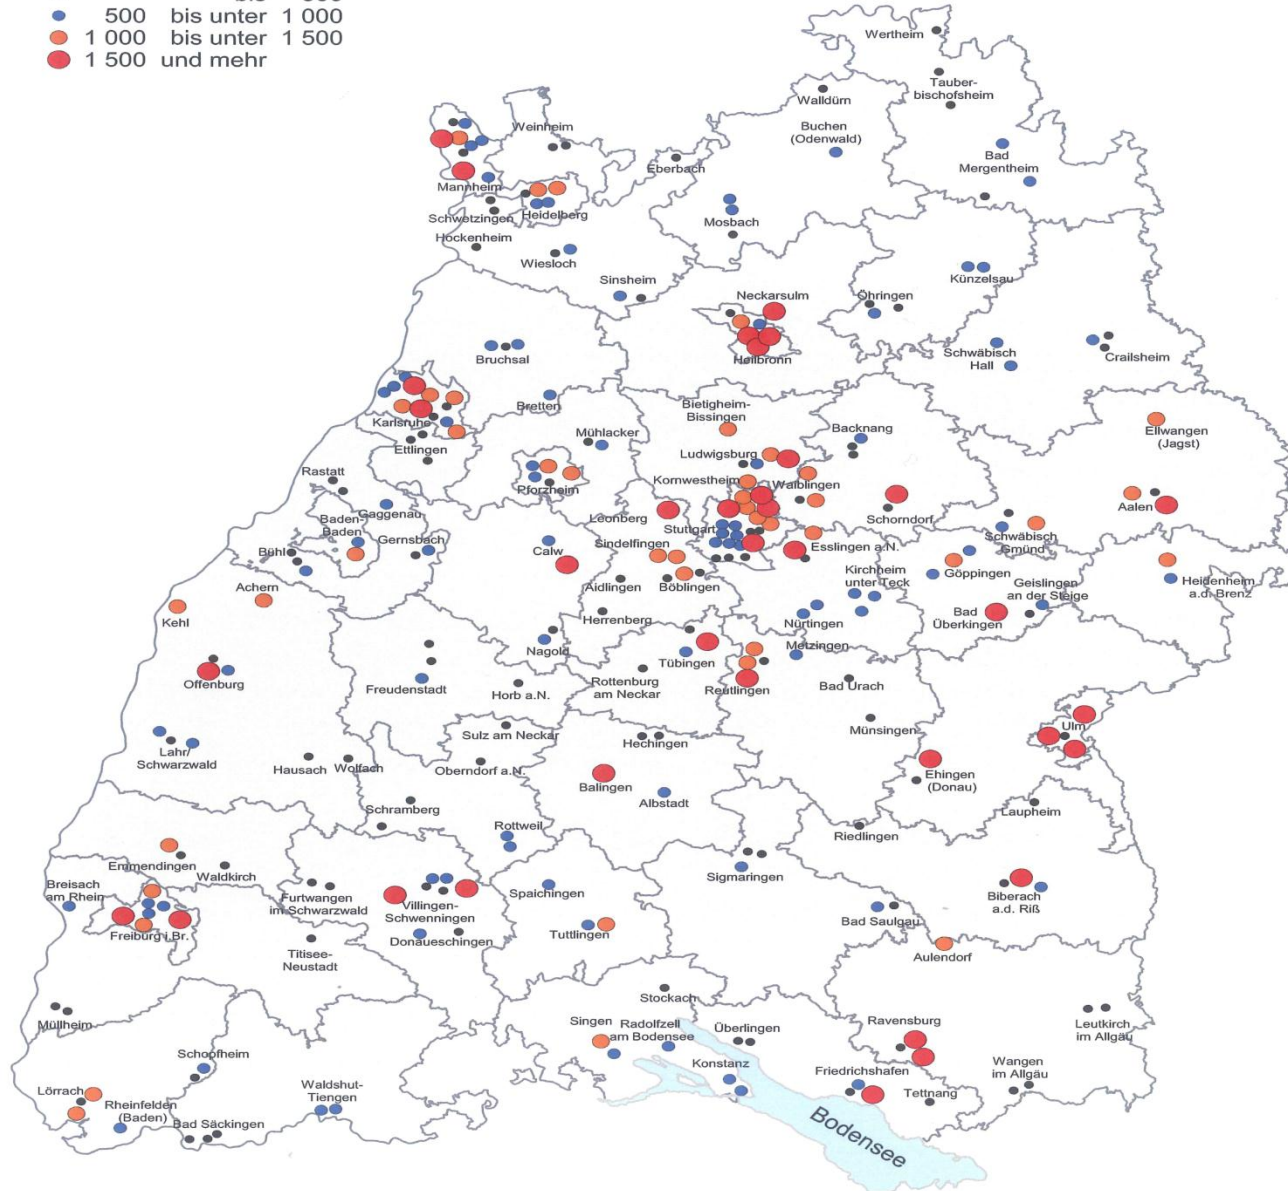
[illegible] bis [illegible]
500 bis unter 1 000
1 000 bis unter 1 500
1 500 und mehr

Wertheim
Tauberbischofsheim
Walldürn
Buchen (Odenwald)
Bad Mergentheim
Weinheim
Mannheim
Eberbach
Schwetzingen
Heidelberg
Hockenheim
Mosbach
Wiesloch
Künzelsau
Sinsheim
Neckarsulm
Öhringen
Heilbronn
Schwäbisch Hall
Crailsheim
Bruchsal
Bretten
Bietigheim-Bissingen
Karlsruhe
Backnang
Ellwangen (Jagst)
Mühlacker
Ettlingen
Ludwigsburg
Rastatt
Kornwestheim
Waiblingen
Pforzheim
Aalen
Schorndorf
Baden-Baden
Gaggenau
Leonberg
Stuttgart
Schwäbisch Gmünd
Gernsbach
Sindelfingen
Esslingen a.N.
Bühl
Calw
Kirchheim unter Teck
Göppingen
Geislingen an der Steige
Heidenheim a.d. Brenz
Aidlingen
Böblingen
Achern
Kehl
Herrenberg
Nürtingen
Bad Überkingen
Nagold
Metzingen
Tübingen
Offenburg
Freudenstadt
Horb a.N.
Rottenburg am Neckar
Reutlingen
Bad Urach
Münsingen
Ulm
Sulz am Neckar
Hechingen
Lahr/ Schwarzwald
Hausach
Wolfach
Oberndorf a.N.
Ehingen (Donau)
Balingen
Albstadt
Schramberg
Laupheim
Rottweil
Riedlingen
Emmendingen
Waldkirch
Sigmaringen
Breisach am Rhein
Furtwangen im Schwarzwald
Villingen-Schwenningen
Spaichingen
Biberach a.d. Riß
Freiburg i.Br.
Bad Saulgau
Donaueschingen
Tuttlingen
Titisee-Neustadt
Aulendorf
Stockach
Müllheim
Singen
Radolfzell am Bodensee
Überlingen
Ravensburg
Leutkirch im Allgäu
Schopfheim
Konstanz
Wangen im Allgäu
Friedrichshafen
Lörrach
Rheinfelden (Baden)
Waldshut-Tiengen
Tettnang
Bad Säckingen
Bodensee